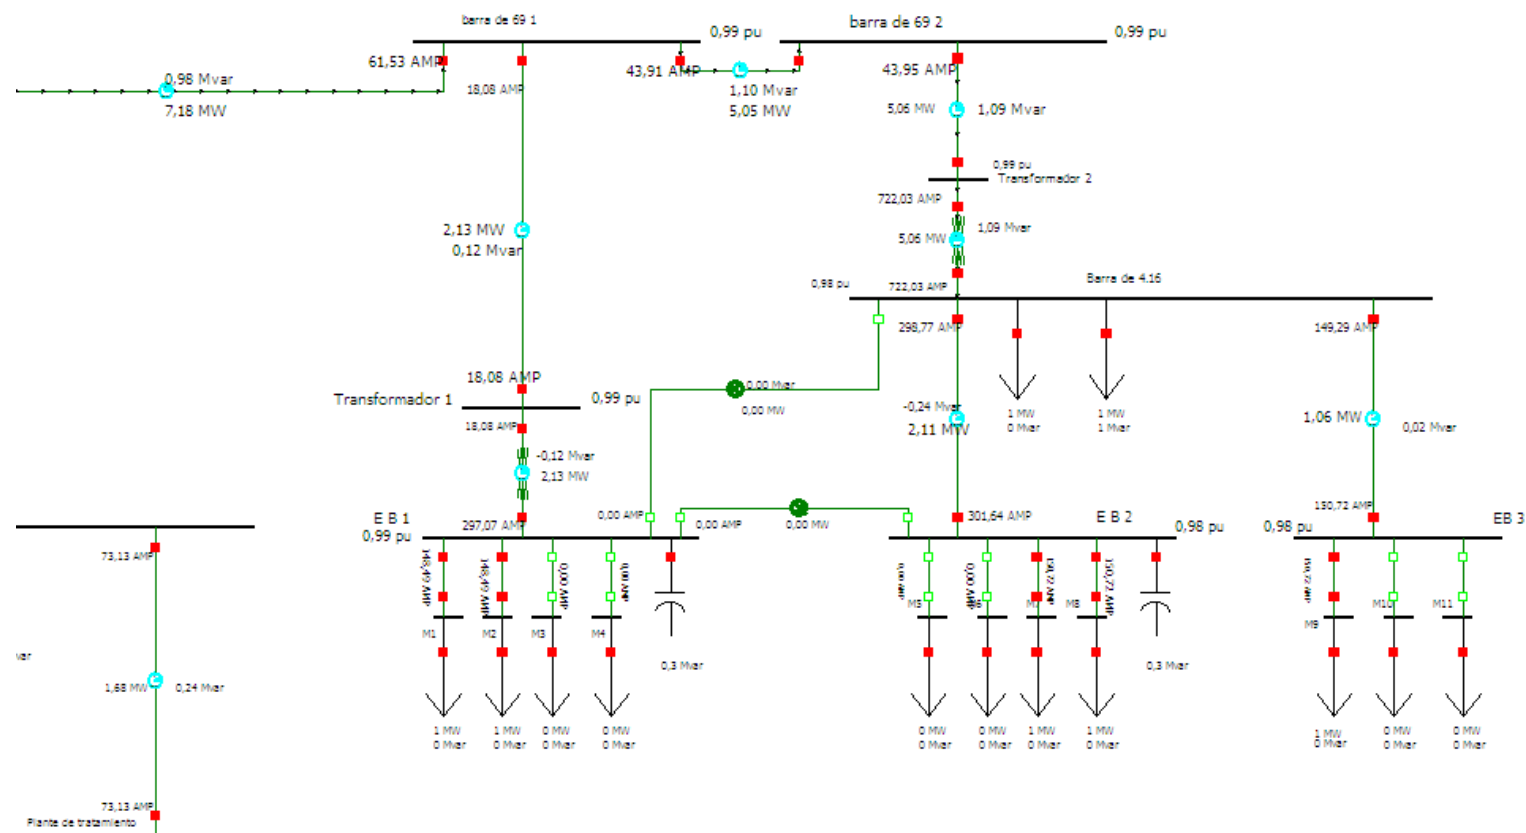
barra de 69 1
0,99 pu
barra de 69 2
0,99 pu
61,53 AMP
0,98 Mvar
7,18 MW
18,08 AMP
43,91 AMP
1,10 Mvar
5,05 MW
43,95 AMP
5,06 MW
1,09 Mvar
0,99 pu
Transformador 2
722,03 AMP
1,09 Mvar
5,06 MW
2,13 MW
0,12 Mvar
0,98 pu
722,03 AMP
Barra de 4.16
298,77 AMP
149,29 AMP
18,08 AMP
Transformador 1
0,99 pu
0,00 Mvar
0,00 MW
-0,24 Mvar
2,11 MW
1 MW
0 Mvar
1 MW
1 Mvar
1,06 MW
0,02 Mvar
18,08 AMP
-0,12 Mvar
2,13 MW
E B 1
0,99 pu
297,07 AMP
0,00 AMP
0,00 AMP
0,00 MW
301,64 AMP
E B 2
0,98 pu
190,72 AMP
0,98 pu
EB 3
73,13 AMP
148,49 AMP
148,49 AMP
0,00 AMP
0,00 AMP
M1
M2
M3
M4
0,3 Mvar
0,00 AMP
0,00 AMP
150,72 AMP
150,72 AMP
M5
M6
M7
M8
0,3 Mvar
190,72 AMP
M9
M10
M11
var
1,68 MW
0,24 Mvar
1 MW
0 Mvar
1 MW
0 Mvar
0 MW
0 Mvar
0 MW
0 Mvar
0 MW
0 Mvar
0 MW
0 Mvar
1 MW
0 Mvar
1 MW
0 Mvar
1 MW
0 Mvar
0 MW
0 Mvar
0 MW
0 Mvar
73,13 AMP
Planta de tratamiento